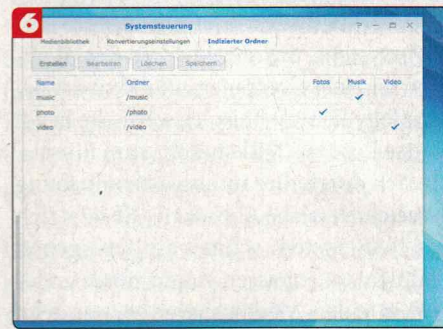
6

Systemsteuerung

? – □ ×

Medienbibliothek | Konvertierungseinstellungen | Indizierter Ordner

Erstellen | Bearbeiten | Löschen | Speichern

| Name | Ordner | Fotos | Musik | Video |
|---|---|---|---|---|
| music | /music | | ✓ | |
| photo | /photo | ✓ | | |
| video | /video | | | ✓ |